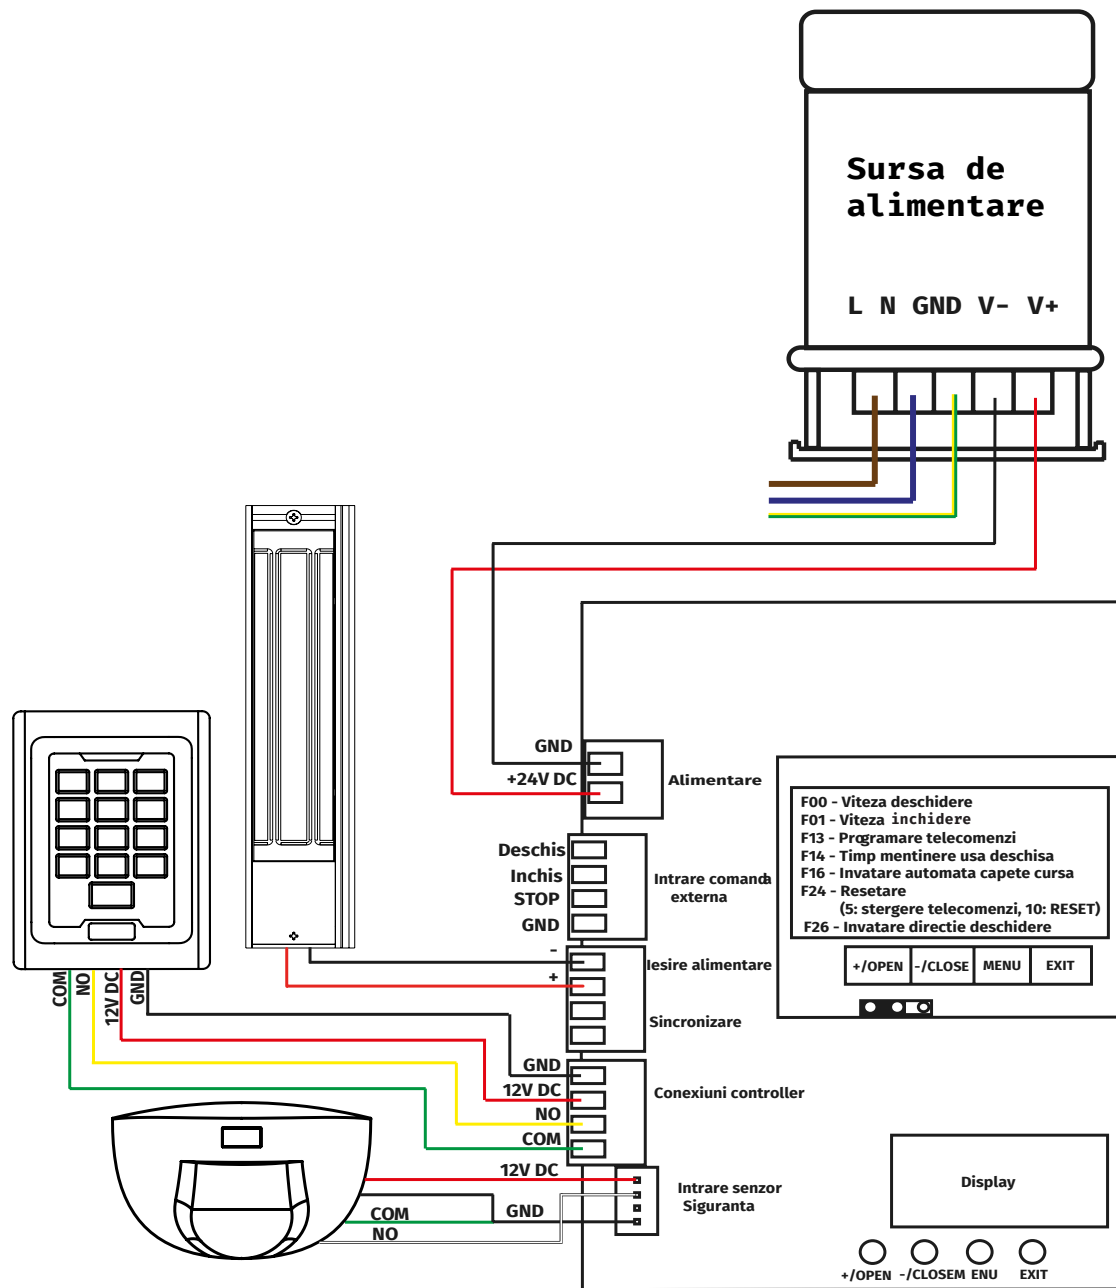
Sursa de alimentare

L N GND V- V+

GND
+24V DC
Alimentare

Deschis
Inchis
STOP
GND
Intrare comanda externa

F00 - Viteza deschidere
F01 - Viteza inchidere
F13 - Programare telecomenzi
F14 - Timp mentinere usa deschisa
F16 - Invatare automata capete cursa
F24 - Resetare
(5: stergere telecomenzi, 10: RESET)
F26 - Invatare directie deschidere

+/OPEN
-/CLOSE
MENU
EXIT

-
+
Iesire alimentare
Sincronizare

COM
NO
12V DC
GND

GND
12V DC
NO
COM
Conexiuni controller

12V DC
Intrare senzor Siguranta
COM
GND
NO

Display

+/OPEN
-/CLOSEM ENU
EXIT